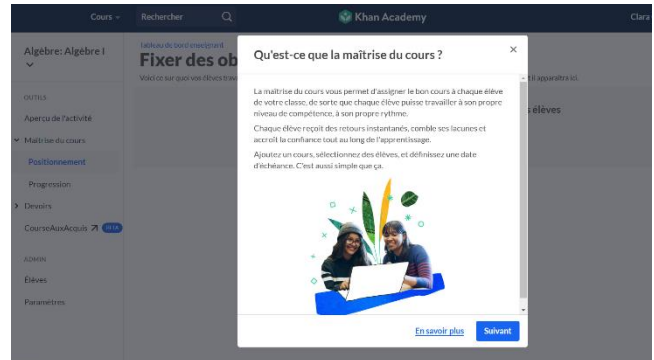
Cours ⌄ Rechercher Khan Academy Clara

Algèbre: Algèbre I ⌄

OUTILS
Aperçu de l'activité
Maîtrise du cours
Positionnement
Progression
Devoirs
CourseAuxAcquis BETA

ADMIN
Élèves
Paramètres

Tableau de bord enseignant
Fixer des ob
Voici ce sur quoi vos élèves trav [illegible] il apparaîtra ici.

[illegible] élèves

Qu'est-ce que la maîtrise du cours ?

×

La maîtrise du cours vous permet d'assigner le bon cours à chaque élève de votre classe, de sorte que chaque élève puisse travailler à son propre niveau de compétence, à son propre rythme.

Chaque élève reçoit des retours instantanés, comble ses lacunes et accroît la confiance tout au long de l'apprentissage.

Ajoutez un cours, sélectionnez des élèves, et définissez une date d'échéance. C'est aussi simple que ça.

En savoir plus Suivant